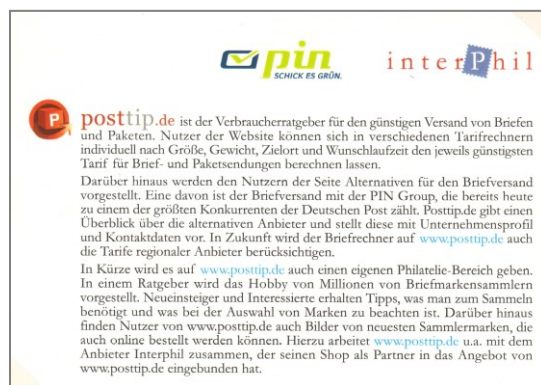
pin
SCHICK ES GRÜN.

interPhil

P

posttip.de ist der Verbraucherratgeber für den günstigen Versand von Briefen und Paketen. Nutzer der Website können sich in verschiedenen Tarifrechnern individuell nach Größe, Gewicht, Zielort und Wunschlaufzeit den jeweils günstigsten Tarif für Brief- und Paketsendungen berechnen lassen.

Darüber hinaus werden den Nutzern der Seite Alternativen für den Briefversand vorgestellt. Eine davon ist der Briefversand mit der PIN Group, die bereits heute zu einem der größten Konkurrenten der Deutschen Post zählt. Posttip.de gibt einen Überblick über die alternativen Anbieter und stellt diese mit Unternehmensprofil und Kontaktdaten vor. In Zukunft wird der Briefrechner auf www.posttip.de auch die Tarife regionaler Anbieter berücksichtigen.

In Kürze wird es auf www.posttip.de auch einen eigenen Philatelie-Bereich geben. In einem Ratgeber wird das Hobby von Millionen von Briefmarkensammlern vorgestellt. Neueinsteiger und Interessierte erhalten Tipps, was man zum Sammeln benötigt und was bei der Auswahl von Marken zu beachten ist. Darüber hinaus finden Nutzer von www.posttip.de auch Bilder von neuesten Sammlermarken, die auch online bestellt werden können. Hierzu arbeitet www.posttip.de u.a. mit dem Anbieter Interphil zusammen, der seinen Shop als Partner in das Angebot von www.posttip.de eingebunden hat.